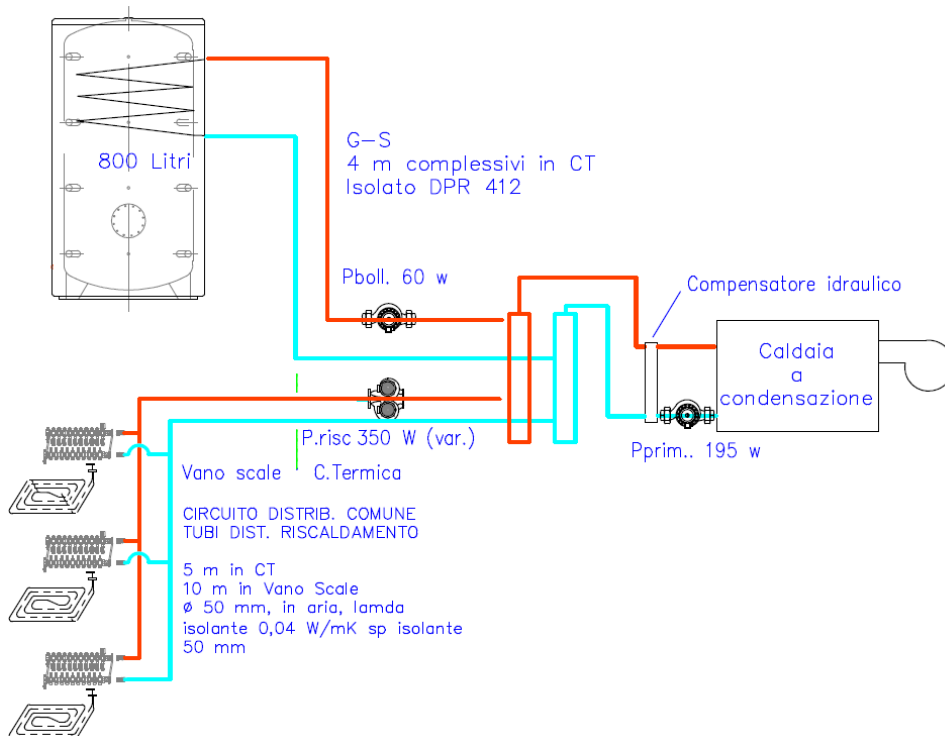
800 Litri

G-S
4 m complessivi in CT
Isolato DPR 412

Pboll. 60 w

Compensatore idraulico

Caldaia
a
condensazione

P.risc 350 W (var.)

Pprim.. 195 w

Vano scale

C.Termica

CIRCUITO DISTRIB. COMUNE
TUBI DIST. RISCALDAMENTO

5 m in CT
10 m in Vano Scale
ø 50 mm, in aria, lamda
isolante 0,04 W/mK sp isolante
50 mm